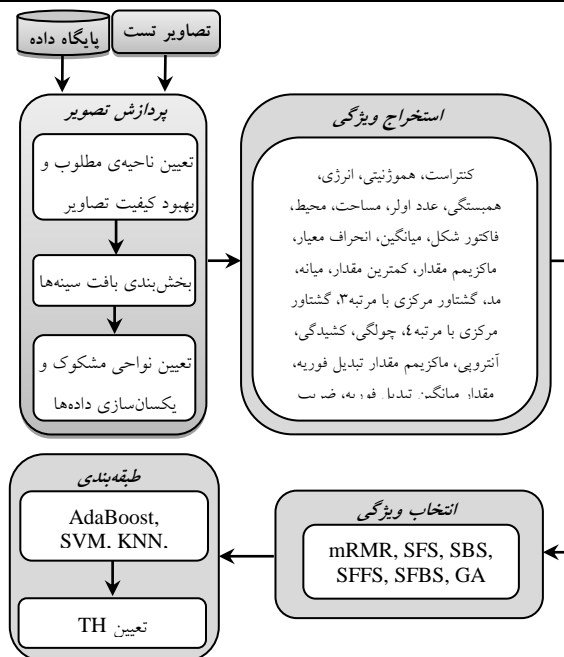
پایگاه داده

تصاویر تست

پردازش تصویر

تعیین ناحیه‌ی مطلوب و بهبود کیفیت تصاویر

بخش‌بندی بافت سینه‌ها

تعیین نواحی مشکوک و یکسان‌سازی داده‌ها

استخراج ویژگی

کنتراست، هموژنیتی، انرژی، همبستگی، عدد اولر، مساحت، محیط، فاکتور شکل، میانگین، انحراف معیار، ماکزیمم مقدار، کمترین مقدار، میانه، مد، گشتاور مرکزی با مرتبه۳، گشتاور مرکزی با مرتبه٤، چولگی، کشیدگی، آنتروپی، ماکزیمم مقدار تبدیل فوریه، مقدار میانگین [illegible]

طبقه‌بندی

AdaBoost, SVM. KNN.

تعیین TH

انتخاب ویژگی

mRMR, SFS, SBS, SFFS, SFBS, GA